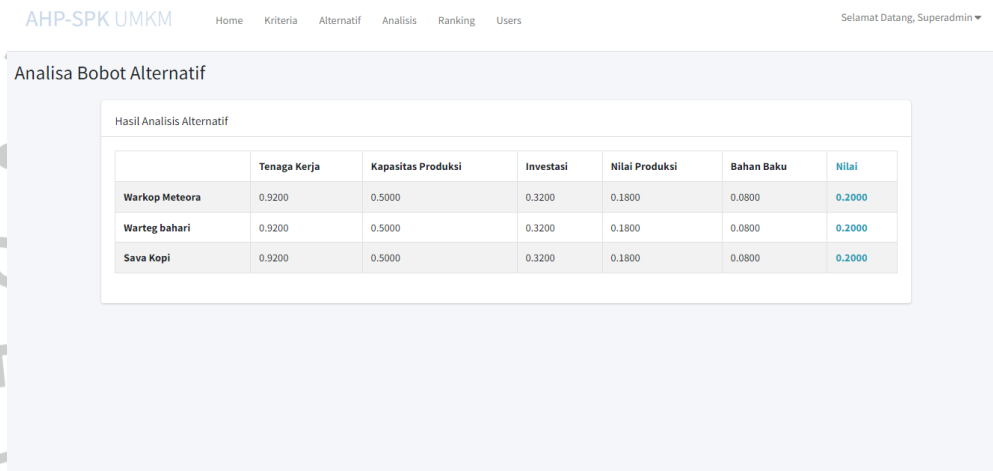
AHP-SPK UMKM Home Kriteria Alternatif Analisis Ranking Users Selamat Datang, Superadmin

Analisa Bobot Alternatif

Hasil Analisis Alternatif

| | Tenaga Kerja | Kapasitas Produksi | Investasi | Nilai Produksi | Bahan Baku | Nilai |
|---|---|---|---|---|---|---|
| Warkop Meteora | 0.9200 | 0.5000 | 0.3200 | 0.1800 | 0.0800 | 0.2000 |
| Warteg bahari | 0.9200 | 0.5000 | 0.3200 | 0.1800 | 0.0800 | 0.2000 |
| Sava Kopi | 0.9200 | 0.5000 | 0.3200 | 0.1800 | 0.0800 | 0.2000 |